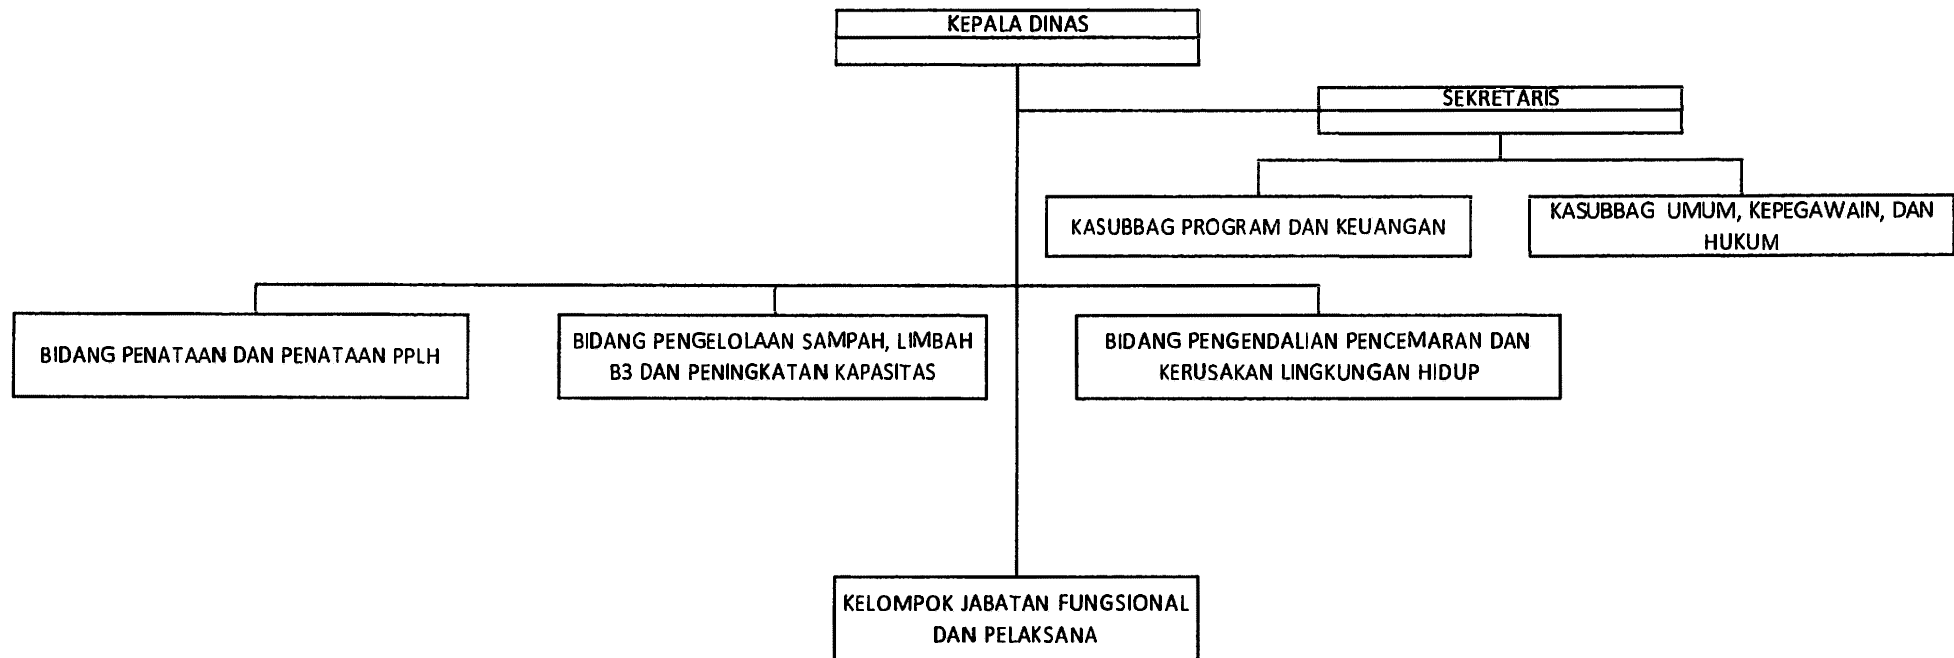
KEPALA DINAS

SEKRETARIS

KASUBBAG PROGRAM DAN KEUANGAN

KASUBBAG UMUM, KEPEGAWAIN, DAN HUKUM

BIDANG PENATAAN DAN PENATAAN PPLH

BIDANG PENGELOLAAN SAMPAH, LIMBAH B3 DAN PENINGKATAN KAPASITAS

BIDANG PENGENDALIAN PENCEMARAN DAN KERUSAKAN LINGKUNGAN HIDUP

KELOMPOK JABATAN FUNGSIONAL DAN PELAKSANA